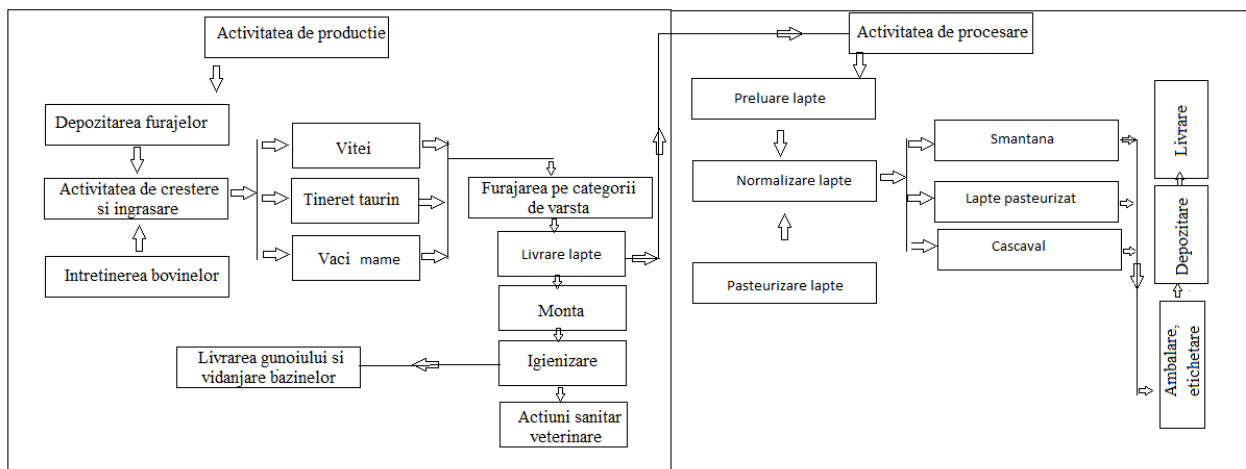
Activitatea de productie

Depozitarea furajelor

Activitatea de crestere si ingrasare

Intretinerea bovinelor

Vitei

Tineret taurin

Vaci mame

Furajarea pe categorii de varsta

Livrare lapte

Monta

Igienizare

Actiuni sanitar veterinare

Livrarea gunoiului si vidanjare bazinelor

Activitatea de procesare

Preluare lapte

Normalizare lapte

Pasteurizare lapte

Smantana

Lapte pasteurizat

Cascaval

Livrare

Depozitare

Ambalare, etichetare